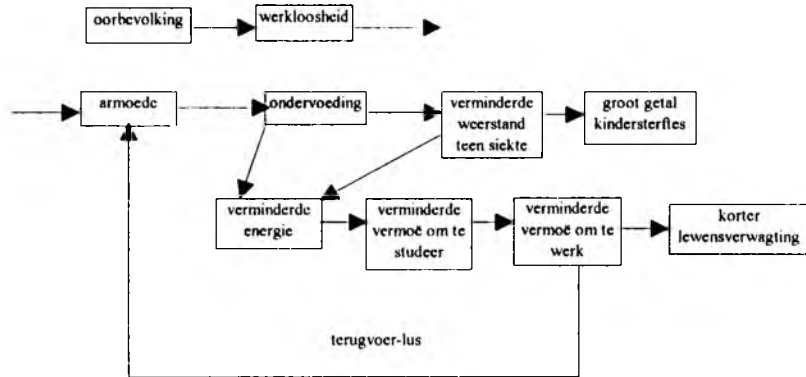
oorbevolking

werkloosheid

armoede

ondervoeding

verminderde weerstand teen siekte

groot getal kindersterftes

verminderde energie

verminderde vermoë om te studeer

verminderde vermoë om te werk

korter lewensverwagting

terugvoer-lus